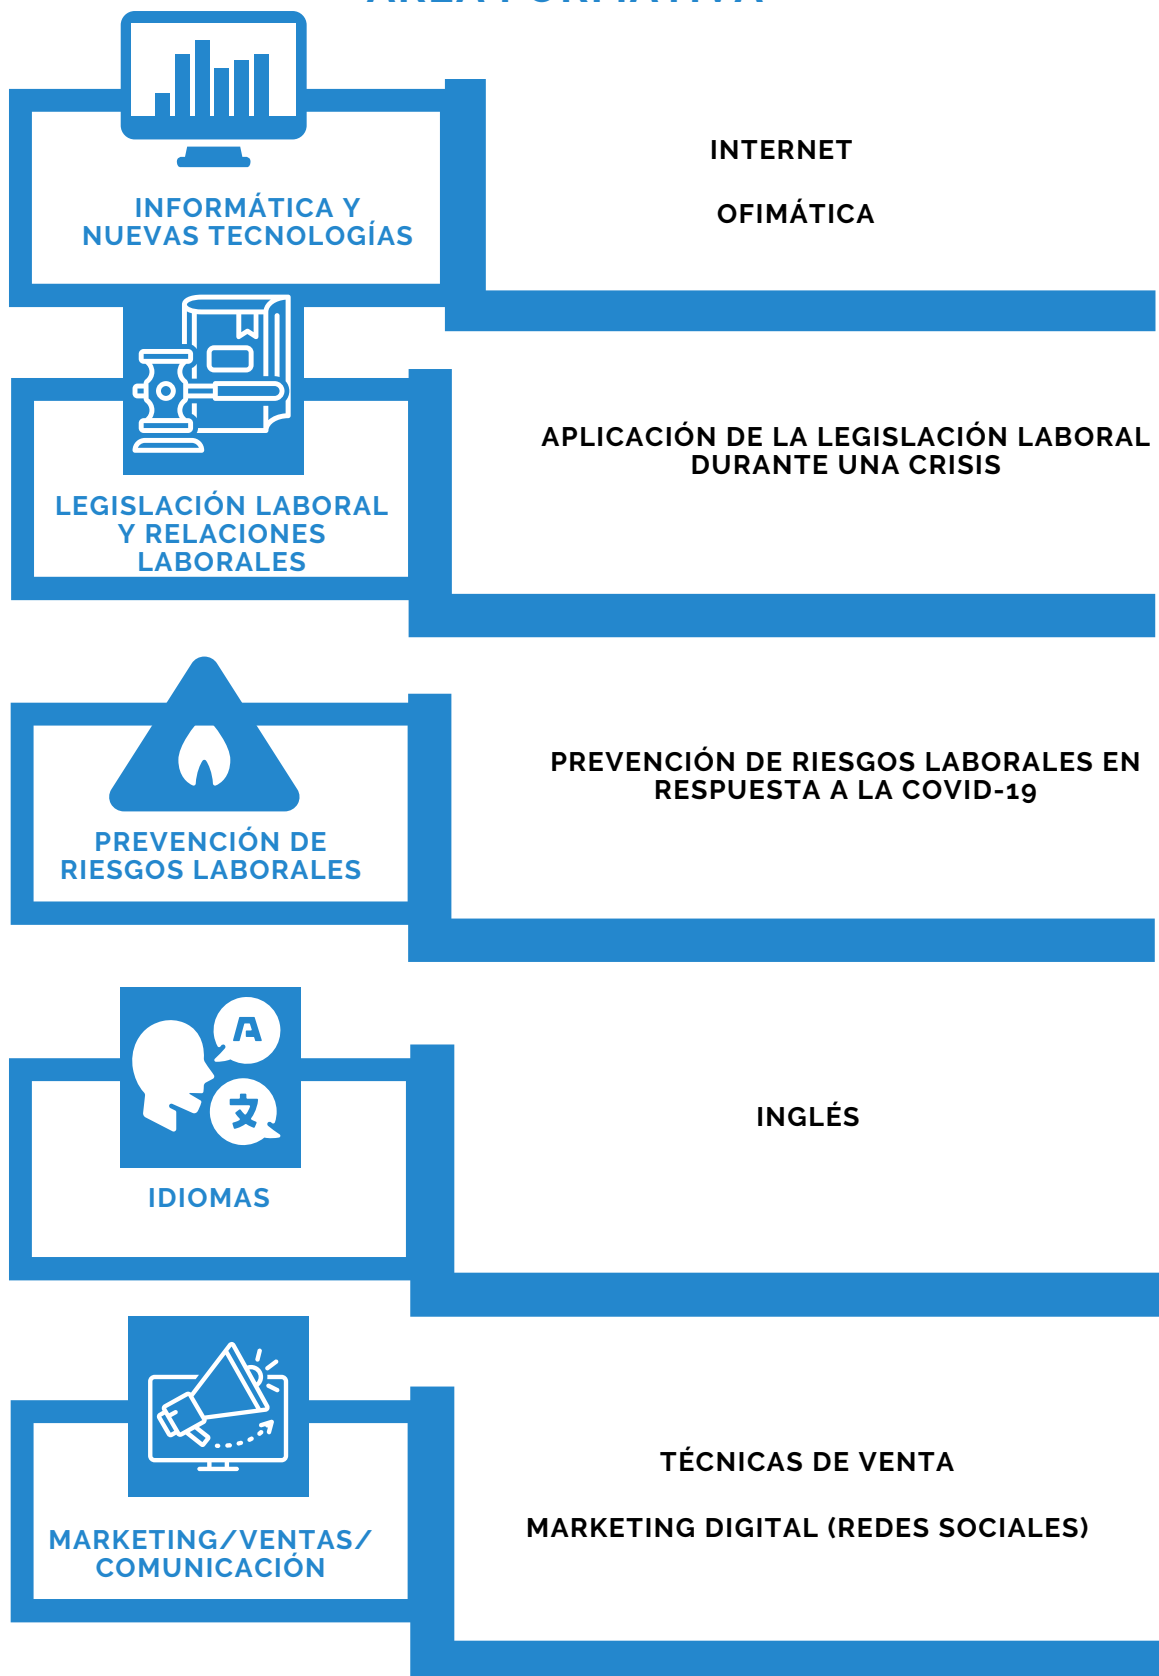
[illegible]

INFORMÁTICA Y NUEVAS TECNOLOGÍAS

INTERNET

OFIMÁTICA

LEGISLACIÓN LABORAL Y RELACIONES LABORALES

APLICACIÓN DE LA LEGISLACIÓN LABORAL DURANTE UNA CRISIS

PREVENCIÓN DE RIESGOS LABORALES

PREVENCIÓN DE RIESGOS LABORALES EN RESPUESTA A LA COVID-19

A

文

IDIOMAS

INGLÉS

MARKETING/VENTAS/ COMUNICACIÓN

TÉCNICAS DE VENTA

MARKETING DIGITAL (REDES SOCIALES)